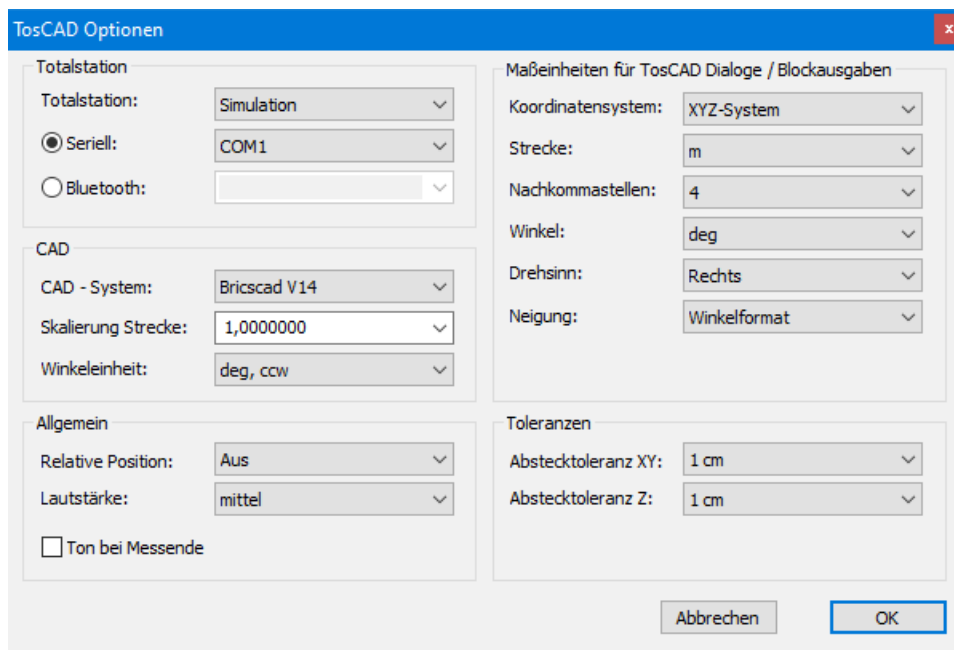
TosCAD Optionen

Totalstation
Totalstation: Simulation
Seriell: COM1
Bluetooth:

CAD
CAD - System: Bricscad V14
Skalierung Strecke: 1,0000000
Winkeleinheit: deg, ccw

Allgemein
Relative Position: Aus
Lautstärke: mittel
Ton bei Messende

Maßeinheiten für TosCAD Dialoge / Blockausgaben
Koordinatensystem: XYZ-System
Strecke: m
Nachkommastellen: 4
Winkel: deg
Drehsinn: Rechts
Neigung: Winkelformat

Toleranzen
Absstecktoleranz XY: 1 cm
Absstecktoleranz Z: 1 cm

Abbrechen
OK